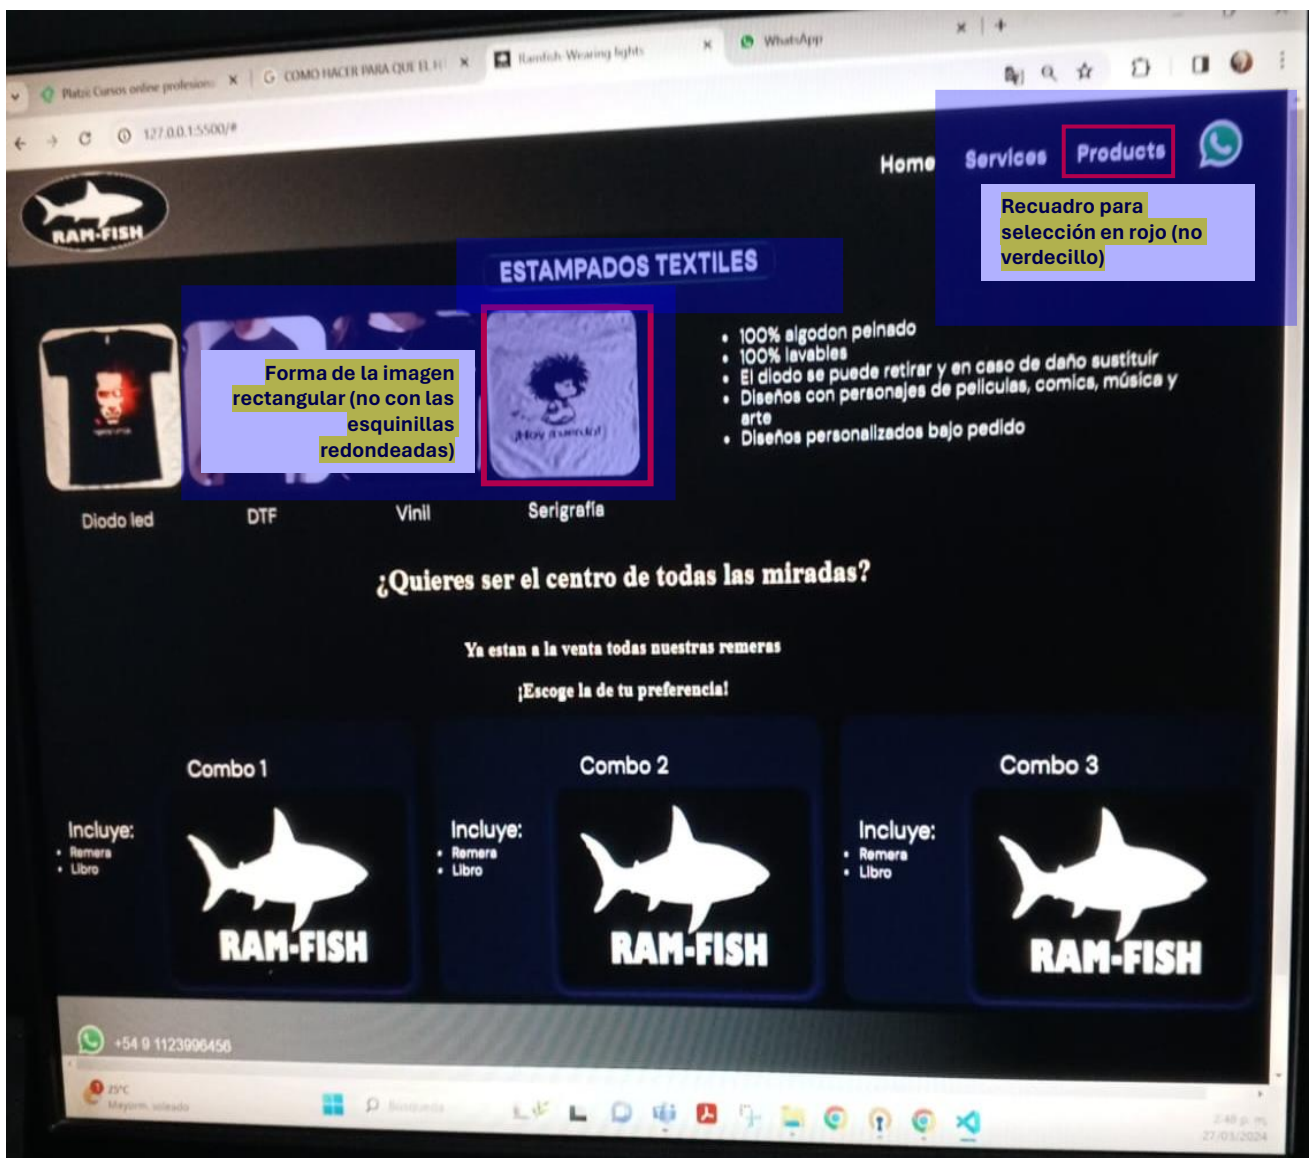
Platzi Cursos online profesion... ×
COMO HACER PARA QUE EL H... ×
Ramfish Wearing lights ×
WhatsApp ×

127.0.0.1:5500/#

RAM-FISH

Home Services Products

Recuadro para selección en rojo (no verdecillo)

ESTAMPADOS TEXTILES

Forma de la imagen rectangular (no con las esquinillas redondeadas)

¡Hoy Rueda!

Diodo led DTF Vinil Serigrafía

• 100% algodon peinado
• 100% lavables
• El diodo se puede retirar y en caso de daño sustituir
• Diseños con personajes de peliculas, comics, música y arte
• Diseños personalizados bajo pedido

¿Quieres ser el centro de todas las miradas?

Ya estan a la venta todas nuestras remeras

¡Escoge la de tu preferencia!

Combo 1
Incluye:
• Remera
• Libro
RAM-FISH

Combo 2
Incluye:
• Remera
• Libro
RAM-FISH

Combo 3
Incluye:
• Remera
• Libro
RAM-FISH

+54 9 1123996456

25°C
Mayorm. soleado

Búsqueda

2:48 p. m.
27/03/2024